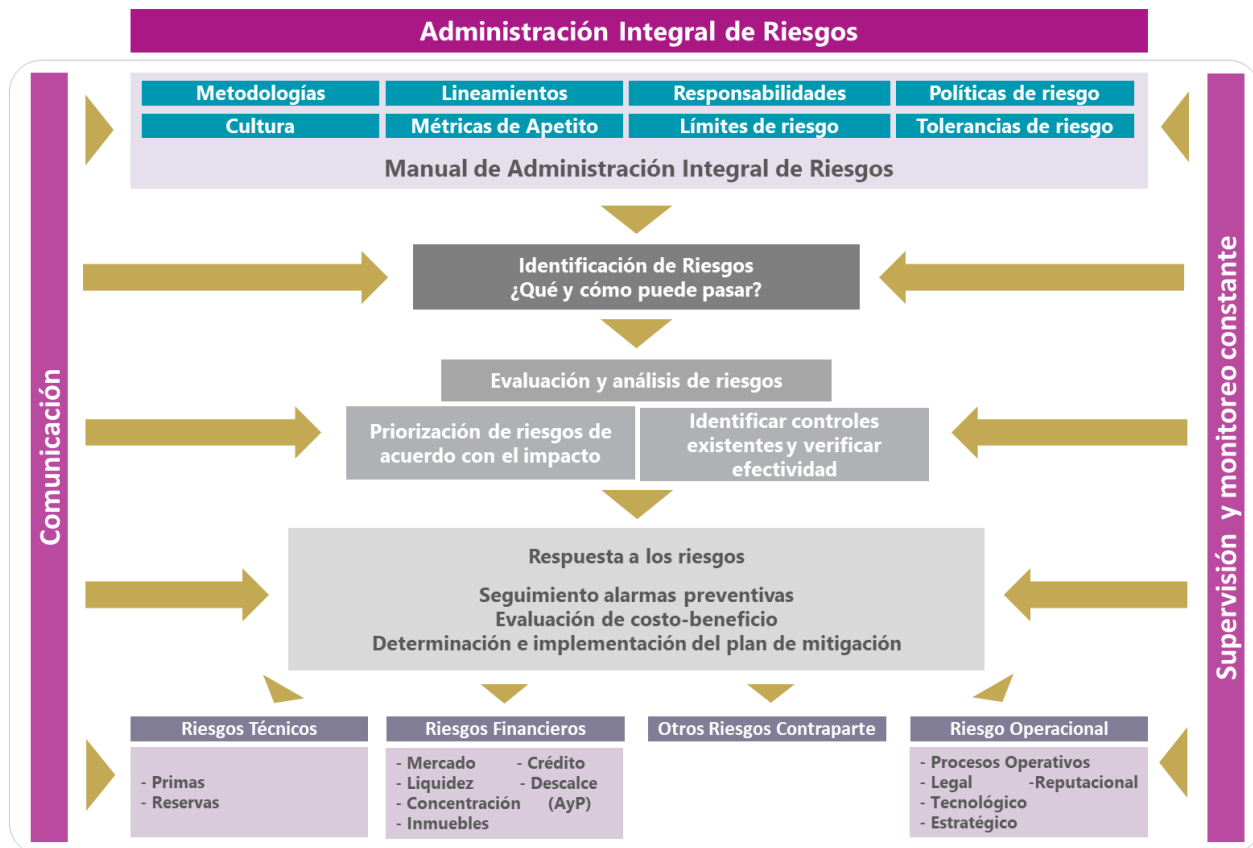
Administración Integral de Riesgos

Comunicación

Supervisión y monitoreo constante

| Metodologías | Lineamientos | Responsabilidades | Políticas de riesgo |
|---|---|---|---|
| Cultura | Métricas de Apetito | Límites de riesgo | Tolerancias de riesgo |

Manual de Administración Integral de Riesgos

Identificación de Riesgos
¿Qué y cómo puede pasar?

Evaluación y análisis de riesgos

Priorización de riesgos de acuerdo con el impacto

Identificar controles existentes y verificar efectividad

Respuesta a los riesgos

Seguimiento alarmas preventivas
Evaluación de costo-beneficio
Determinación e implementación del plan de mitigación

Riesgos Técnicos
- Primas
- Reservas

Riesgos Financieros
- Mercado - Crédito
- Liquidez - Descalce
- Concentración (AyP)
- Inmuebles

Otros Riesgos Contraparte

Riesgo Operacional
- Procesos Operativos
- Legal -Reputacional
- Tecnológico
- Estratégico